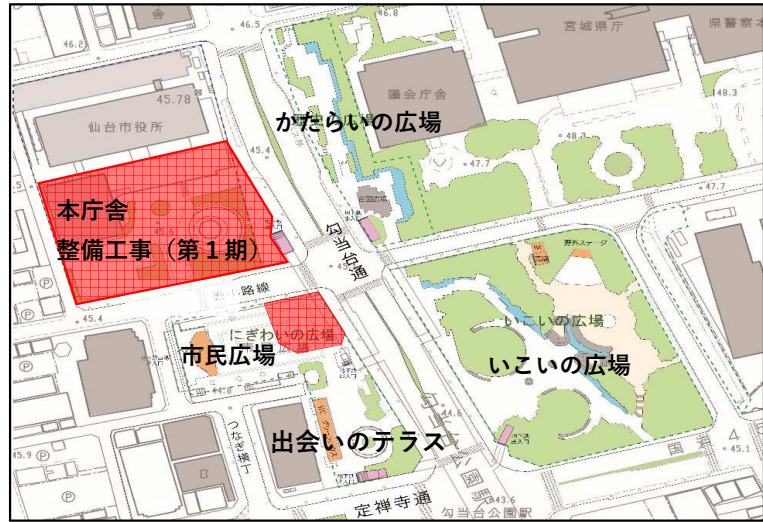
舎
46.5
宮城県庁
県警察本
46.2
45.78
議会庁舎
仙台市役所
かたらいの広場
45.4
47.7
48.3
47.7
本庁舎
整備工事（第１期）
勾当台通
野外ステージ
路線
45.4
にぎわいの広場
いこいの広場
市民広場
いこいの広場
出会いのテラス
つなぎ横丁
44.6
45.1
45.9
定禅寺通
勾当台公園駅
43.6
国
4